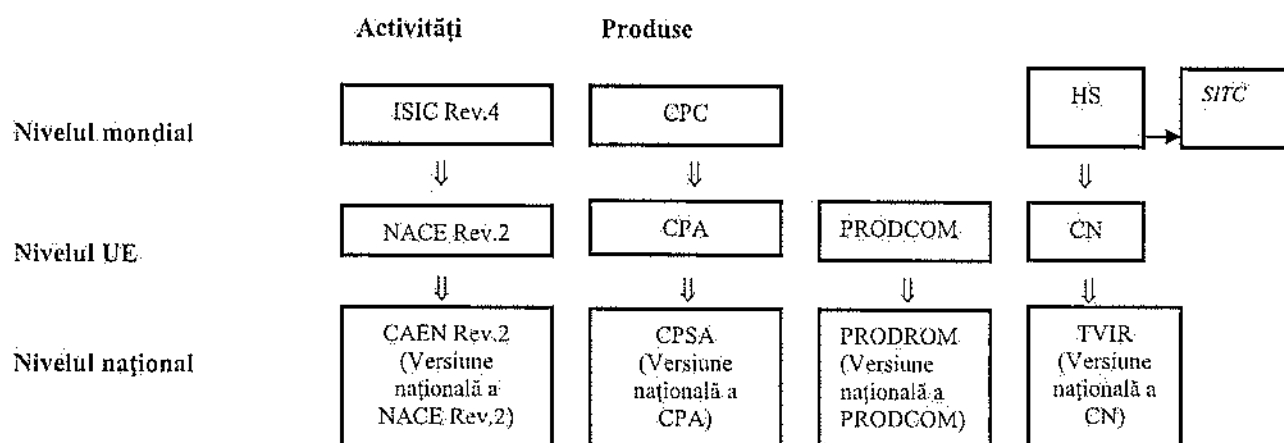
Activități

Produse

Nivelul mondial

ISIC Rev.4

CPC

HS

SITC

⇓

⇓

⇓

Nivelul UE

NACE Rev.2

CPA

PRODCOM

CN

⇓

⇓

⇓

⇓

Nivelul național

CAEN Rev.2 (Versiune națională a NACE Rev.2)

CPSA (Versiune națională a CPA)

PRODROM (Versiune națională a PRODCOM)

TVIR (Versiune națională a CN)